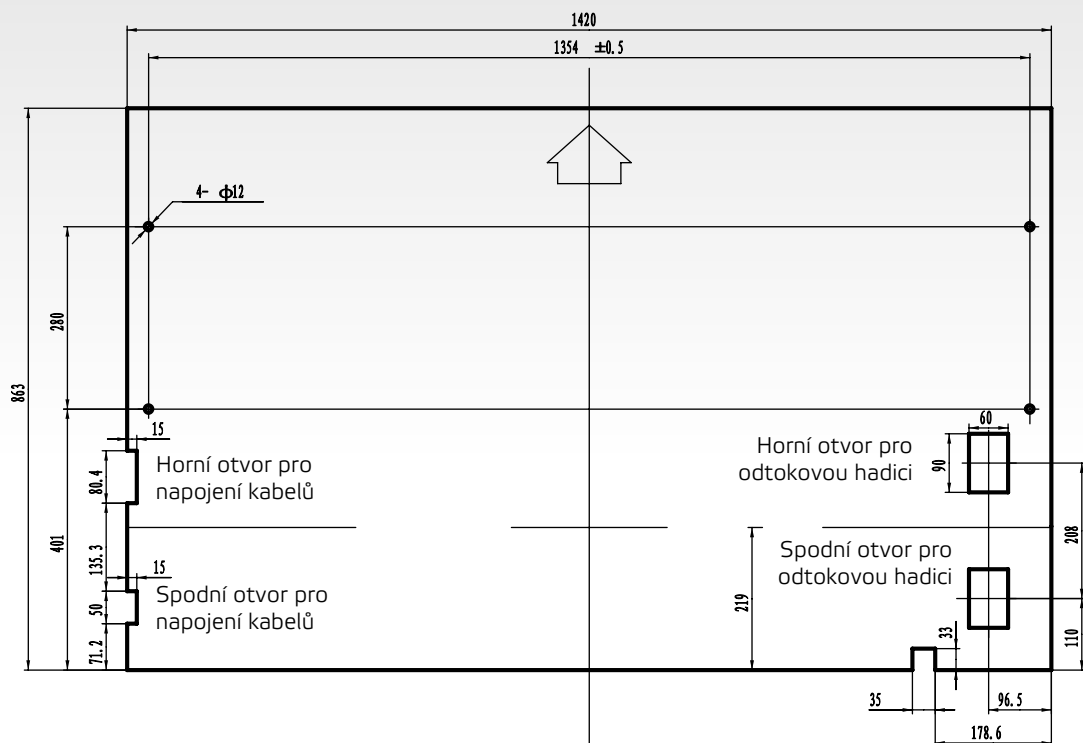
1420

1354 ±0.5

4- Φ12

280

863

15

80.4

Horní otvor pro napojení kabelů

401

135.3

15

50

Spodní otvor pro napojení kabelů

71.2

60

Horní otvor pro odtokovou hadici

90

208

Spodní otvor pro odtokovou hadici

219

33

110

35

96.5

178.6